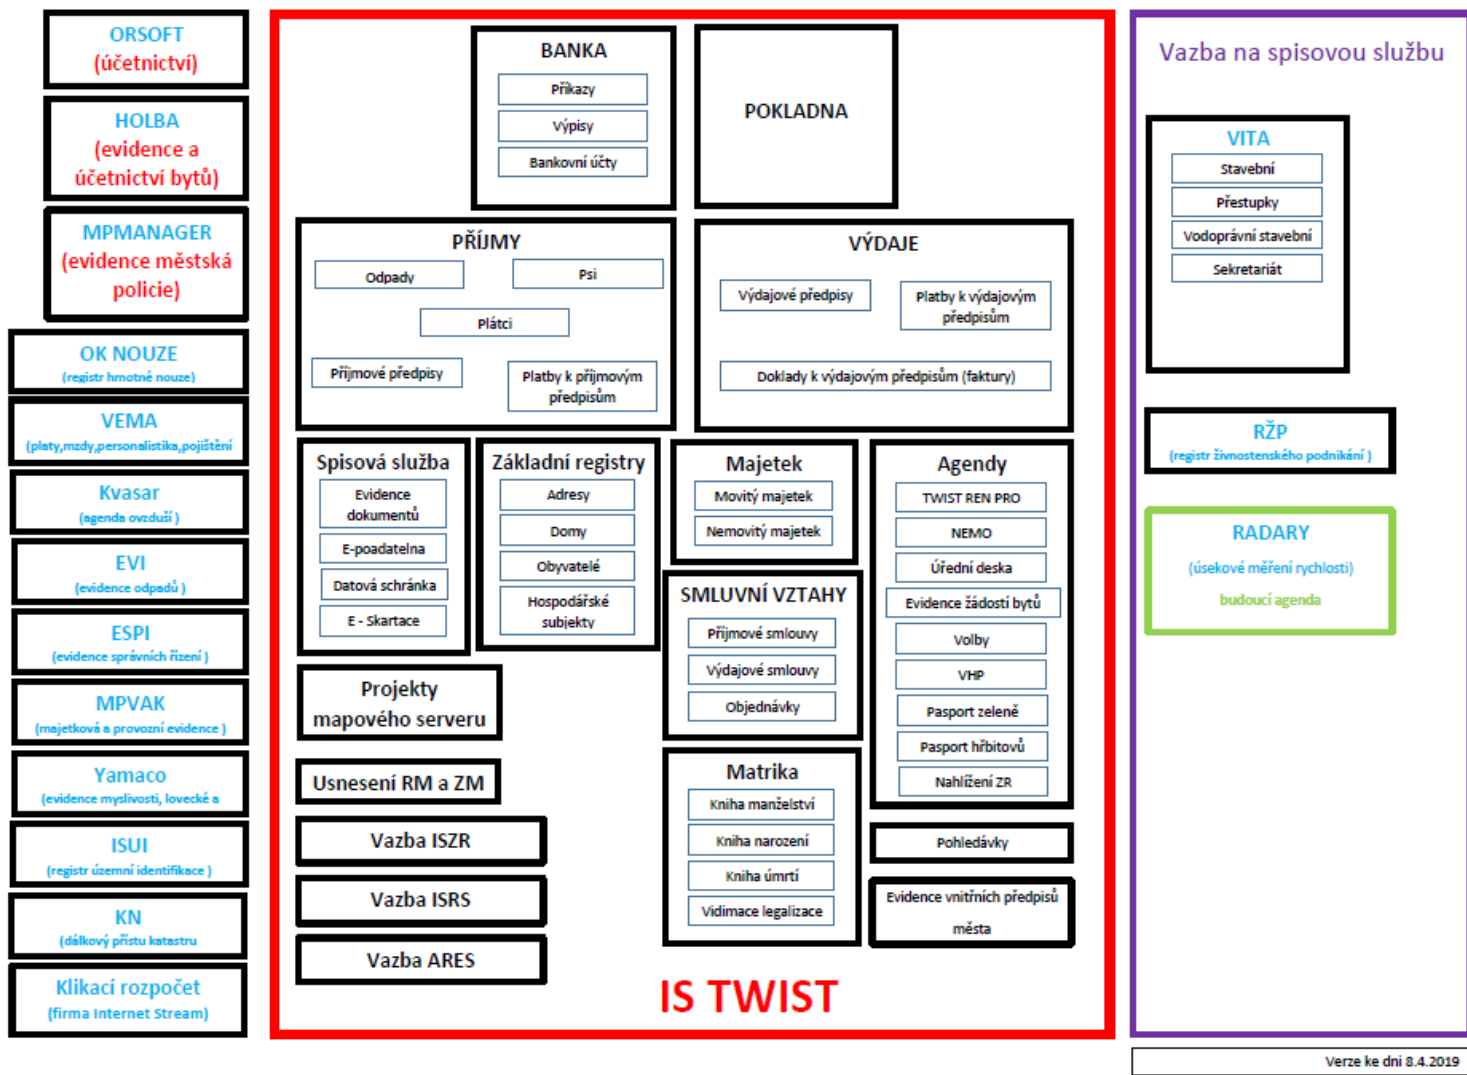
ORSOFT
(účetnictví)

HOLBA
(evidence a účetnictví bytů)

MPMANAGER
(evidence městská policie)

OK NOUZE
(registr hmotné nouze)

VEMA
(platy,mzdy,personalistika,pojištění

Kvasar
(agenda ovzduší)

EVI
(evidence odpadů)

ESPI
(evidence správních řízení)

MPVAK
(majetková a provozní evidence)

Yamaco
(evidence myslivosti, lovecké a

ISUI
(registr územní identifikace)

KN
(dálkový přístu katastru

Klikací rozpočet
(firma Internet Stream)

BANKA
Příkazy
Výpisy
Bankovní účty

POKLADNA

PŘÍJMY
Odpady
Psi
Plátci
Příjmové předpisy
Platby k příjmovým předpisům

VÝDAJE
Výdajové předpisy
Platby k výdajovým předpisům
Doklady k výdajovým předpisům (faktury)

Spisová služba
Evidence dokumentů
E-poadatelna
Datová schránka
E - Skartace

Základní registry
Adresy
Domy
Obyvatelé
Hospodářské subjekty

Majetek
Movitý majetek
Nemovitý majetek

Agendy
TWIST REN PRO
NEMO
Úřední deska
Evidence žádostí bytů
Volby
VHP
Pasport zeleně
Pasport hřbitovů
Nahlížení ZR

SMLUVNÍ VZTAHY
Příjmové smlouvy
Výdajové smlouvy
Objednávky

Projekty mapového serveru

Usnesení RM a ZM

Vazba ISZR

Vazba ISRS

Vazba ARES

Matrika
Kniha manželství
Kniha narození
Kniha úmrtí
Vidimace legalizace

Pohledávky

Evidence vnitřních předpisů města

IS TWIST

Vazba na spisovou službu

VITA
Stavební
Přestupky
Vodoprávní stavební
Sekretariát

RŽP
(registr živnostenského podnikání)

RADARY
(úsekové měření rychlosti)
budoucí agenda

Verze ke dni 8.4.2019